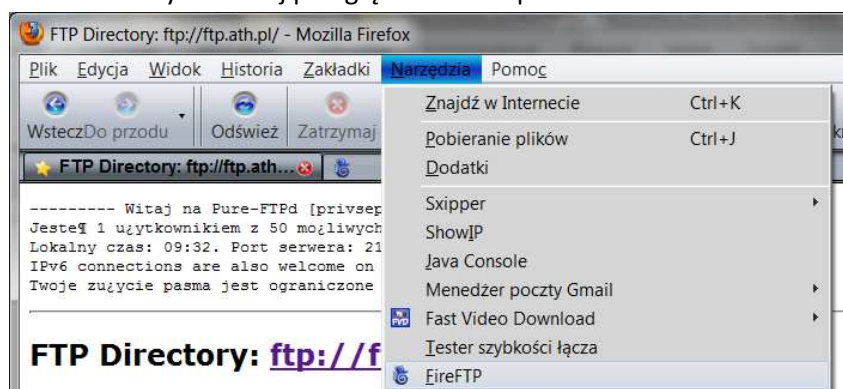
FTP Directory: ftp://ftp.ath.pl/ - Mozilla Firefox

Plik Edycja Widok Historia Zakładki Narzędzia Pomoc

Wstecz Do przodu Odśwież Zatrzymaj

FTP Directory: ftp://ftp.ath...

--------- Witaj na Pure-FTPd [privsep
Jeste¶ 1 użytkownikiem z 50 mo¿liwych
Lokalny czas: 09:32. Port serwera: 21
IPv6 connections are also welcome on
Twoje zu¿ycie pasma jest ograniczone

FTP Directory: ftp://f

Znajdź w Internecie Ctrl+K
Pobieranie plików Ctrl+J
Dodatki
Sxipper
ShowIP
Java Console
Menedżer poczty Gmail
Fast Video Download
Tester szybkości łącza
FireFTP